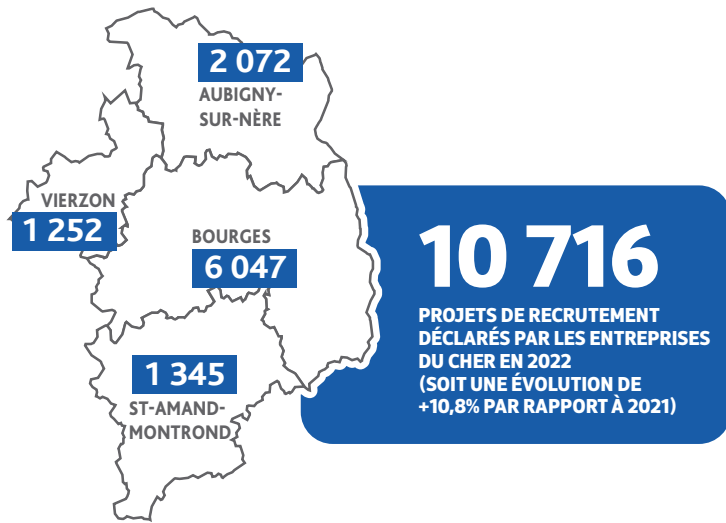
2 072
AUBIGNY-SUR-NÈRE

VIERZON
1 252

BOURGES
6 047

1 345
ST-AMAND-MONTROND

10 716
PROJETS DE RECRUTEMENT DÉCLARÉS PAR LES ENTREPRISES DU CHER EN 2022 (SOIT UNE ÉVOLUTION DE +10,8% PAR RAPPORT À 2021)